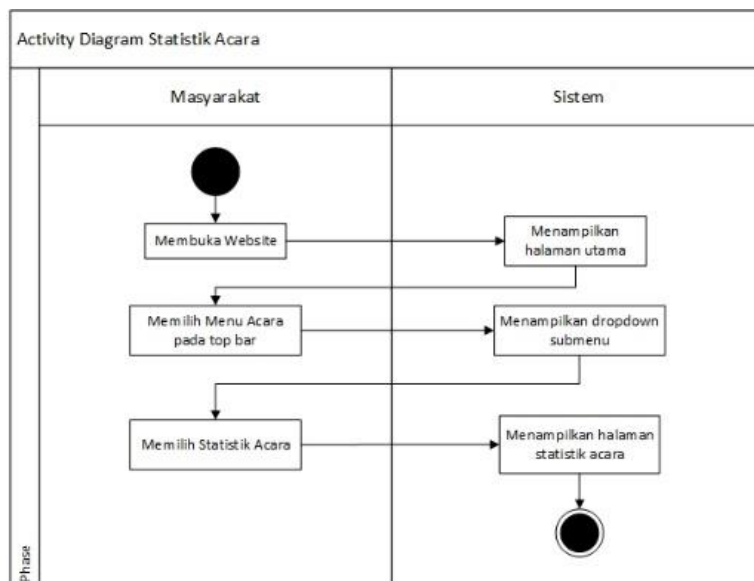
Activity Diagram Statistik Acara

Masyarakat

Sistem

Membuka Website

Menampilkan halaman utama

Memilih Menu Acara pada top bar

Menampilkan dropdown submenu

Memilih Statistik Acara

Menampilkan halaman statistik acara

Phase